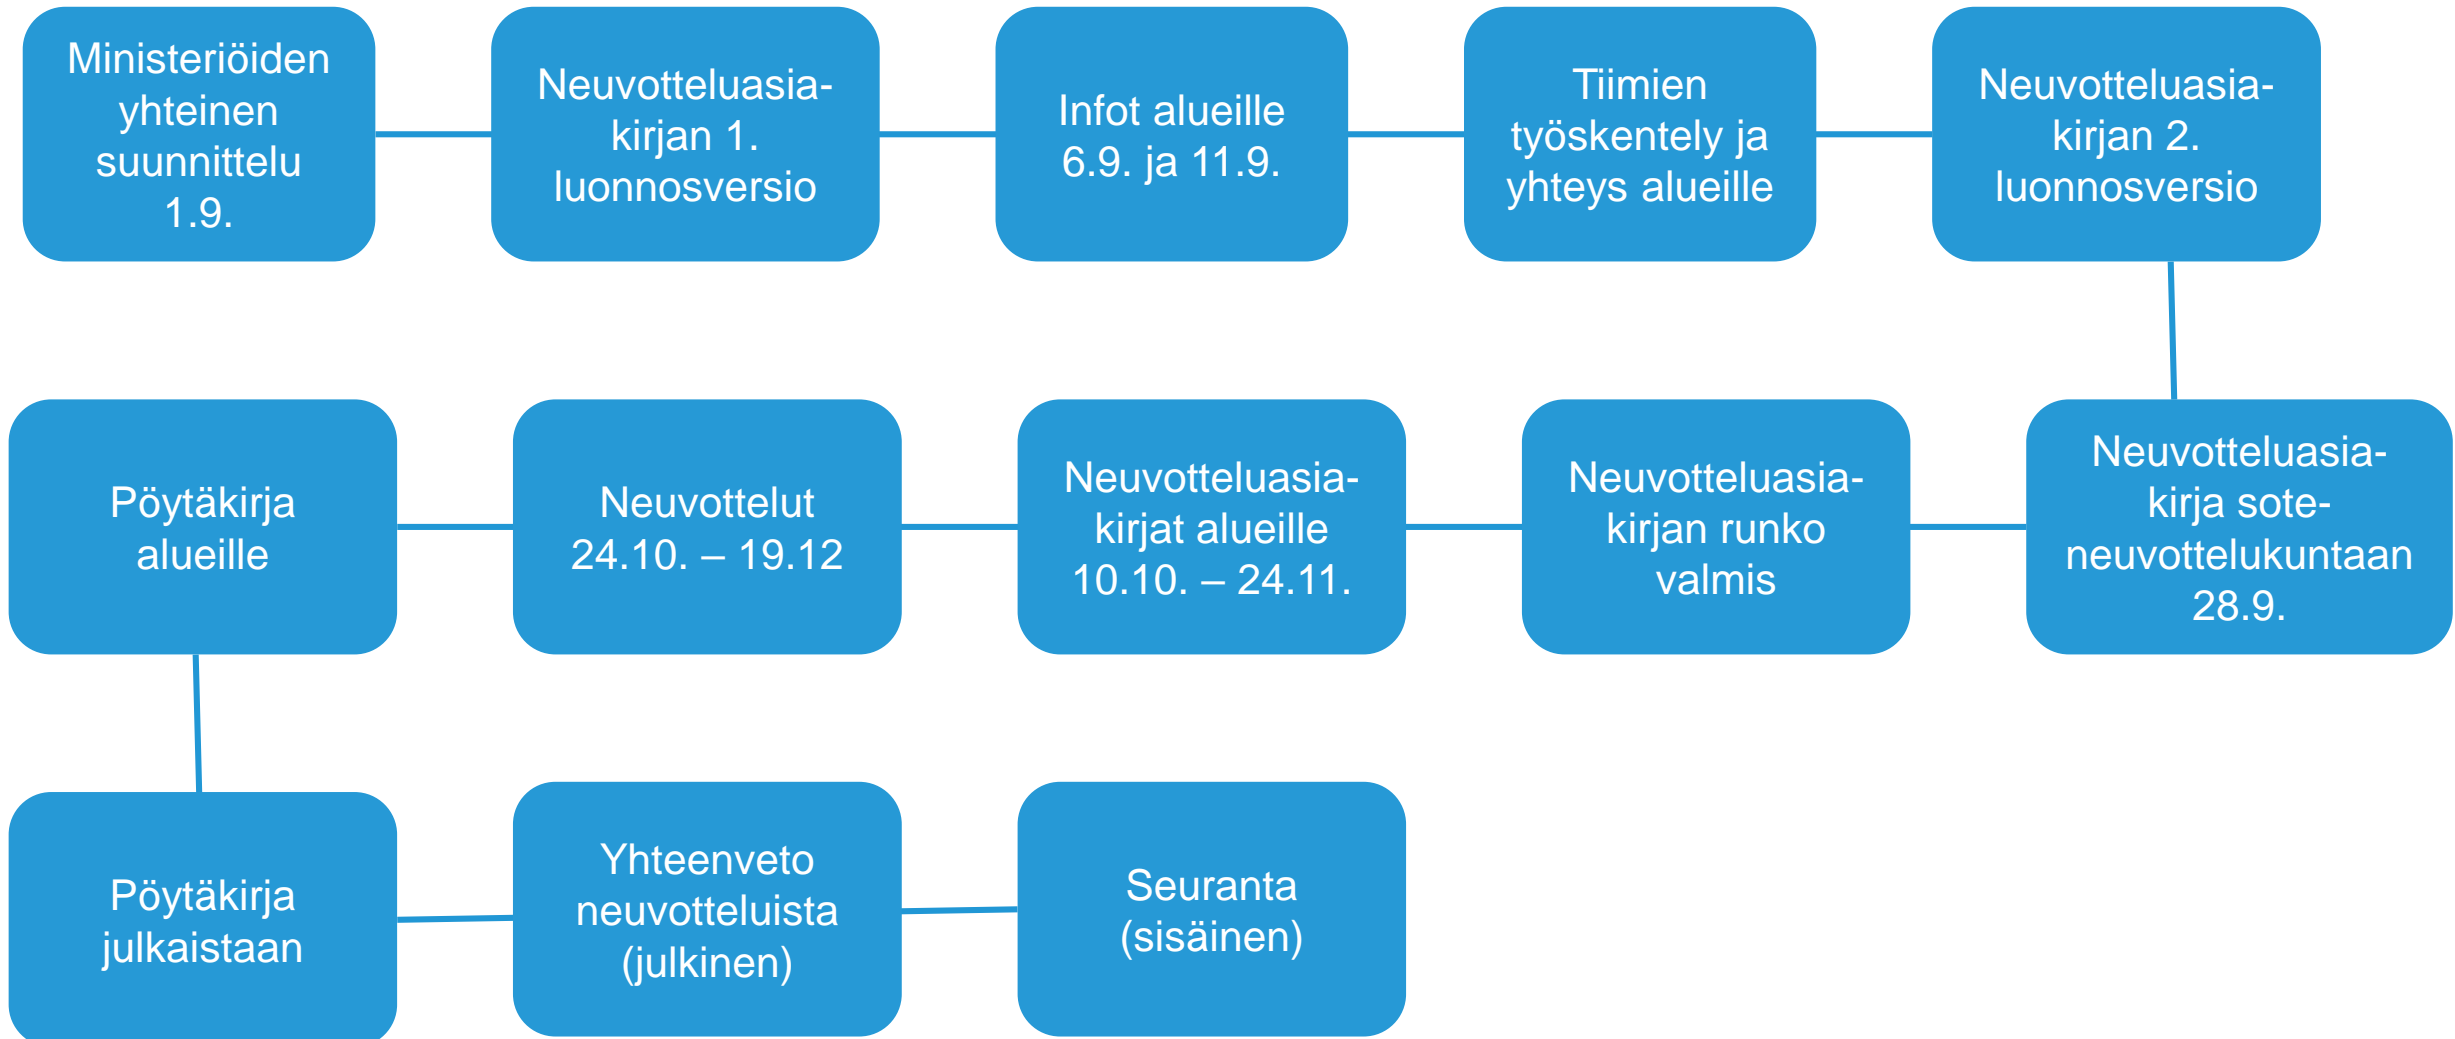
Ministeriöiden yhteinen suunnittelu 1.9.

Neuvotteluasiakirjan 1. luonnosversio

Infot alueille 6.9. ja 11.9.

Tiimien työskentely ja yhteys alueille

Neuvotteluasiakirjan 2. luonnosversio

Neuvotteluasiakirja sote-neuvottelukuntaan 28.9.

Neuvotteluasiakirjan runko valmis

Neuvotteluasiakirjat alueille 10.10. – 24.11.

Neuvottelut 24.10. – 19.12

Pöytäkirja alueille

Pöytäkirja julkaistaan

Yhteenveto neuvotteluista (julkinen)

Seuranta (sisäinen)